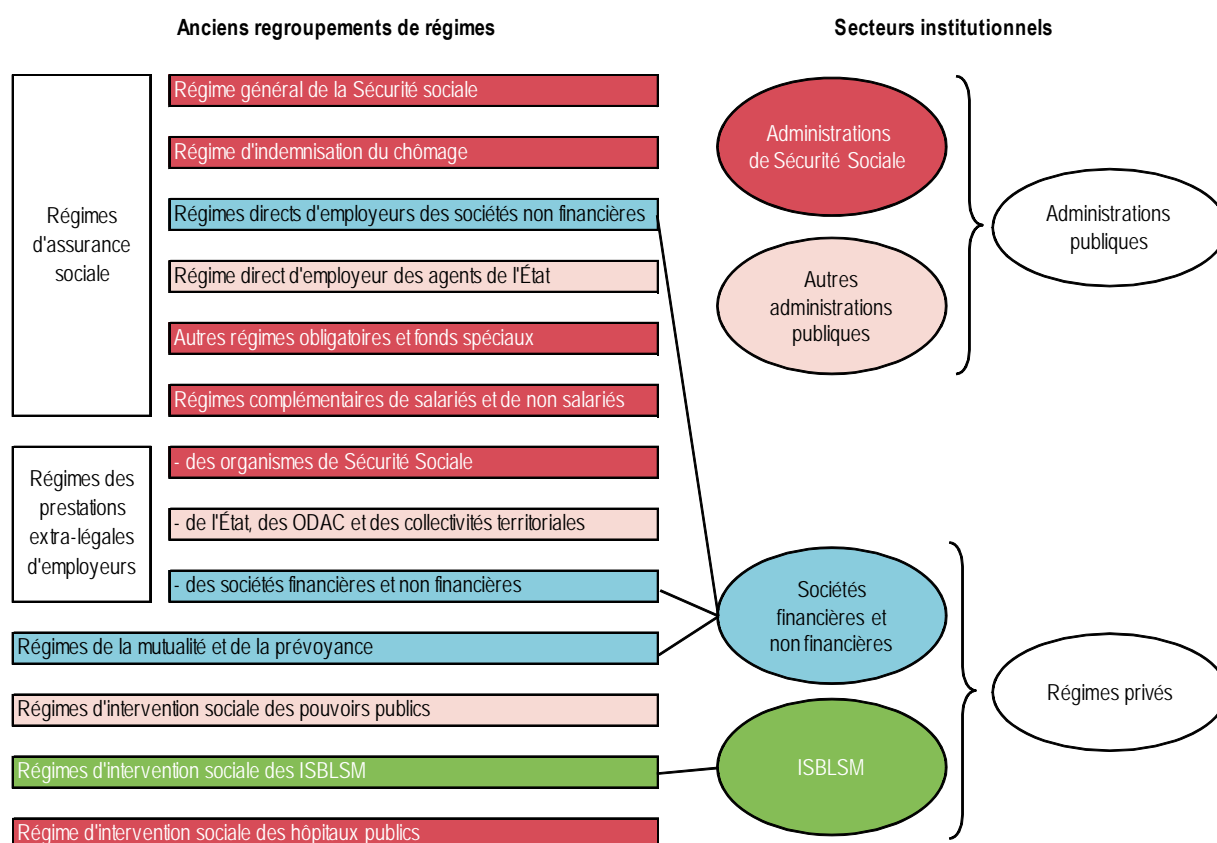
Anciens regroupements de régimes

Secteurs institutionnels

Régimes d'assurance sociale

Régime général de la Sécurité sociale

Régime d'indemnisation du chômage

Régimes directs d'employeurs des sociétés non financières

Régime direct d'employeur des agents de l'État

Autres régimes obligatoires et fonds spéciaux

Régimes complémentaires de salariés et de non salariés

Régimes des prestations extra-légales d'employeurs

- des organismes de Sécurité Sociale

- de l'État, des ODAC et des collectivités territoriales

- des sociétés financières et non financières

Régimes de la mutualité et de la prévoyance

Régimes d'intervention sociale des pouvoirs publics

Régimes d'intervention sociale des ISBLSM

Régime d'intervention sociale des hôpitaux publics

Administrations de Sécurité Sociale

Autres administrations publiques

Administrations publiques

Sociétés financières et non financières

ISBLSM

Régimes privés